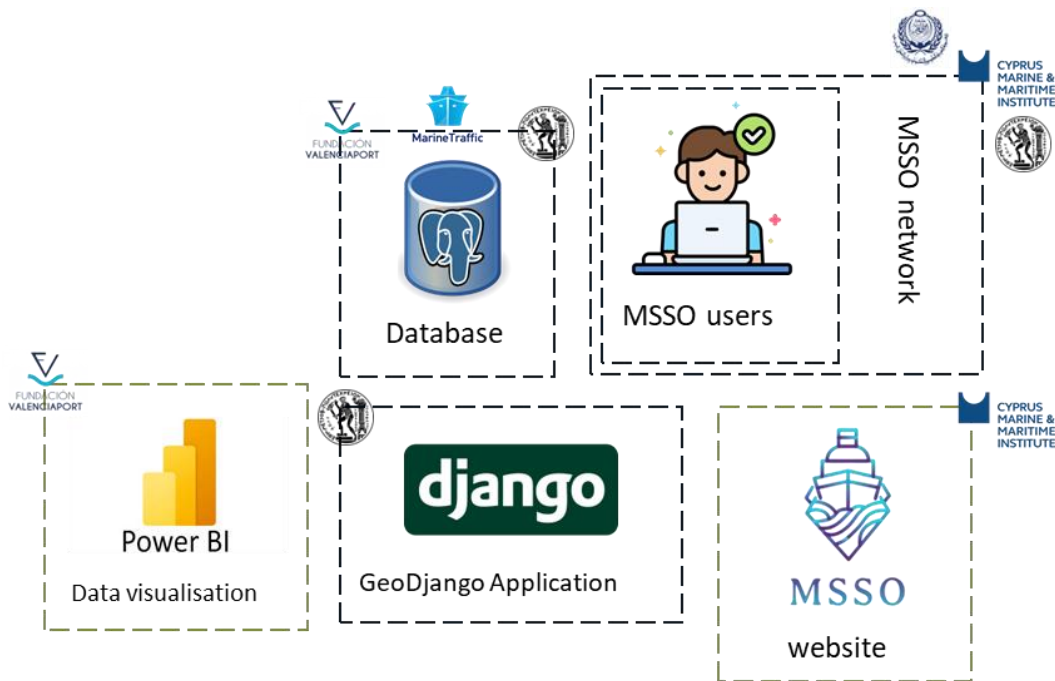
CYPRUS MARINE & MARITIME INSTITUTE

FUNDACIÓN VALENCIAPORT

MarineTraffic

Database

MSSO users

MSSO network

FUNDACIÓN VALENCIAPORT

Power BI

Data visualisation

django

GeoDjango Application

CYPRUS MARINE & MARITIME INSTITUTE

MSSO

website